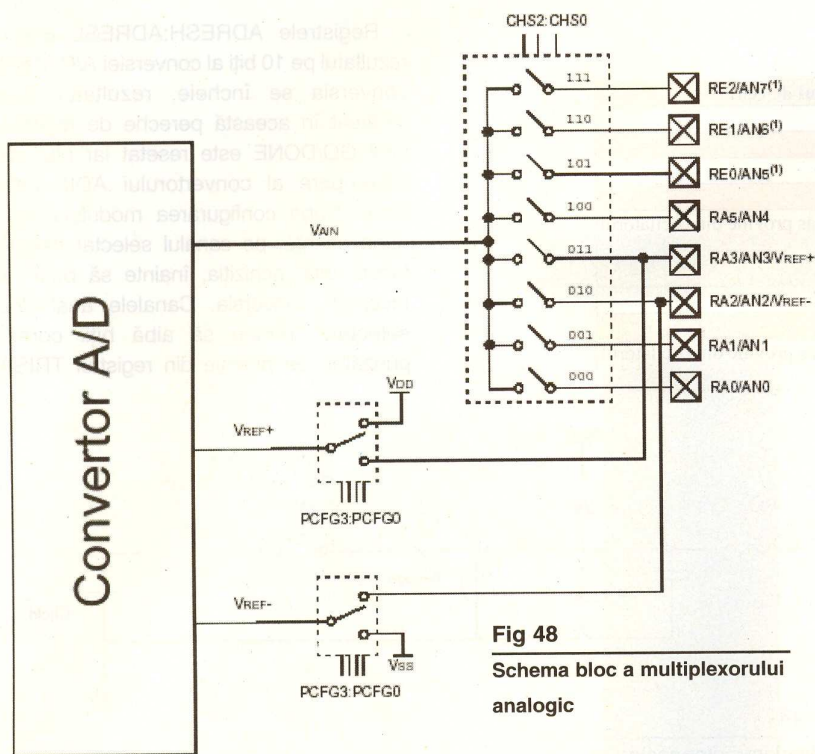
Registrele ADRESH:ADRESL
rezultatul pe 10 biți al conversiei A/D
conversia se încheie, rezultatul
stocat în această pereche de
GO/DONE este resetat iar
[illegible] al convertorului A/D
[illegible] configurarea modului
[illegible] canalului selectat
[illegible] achiziția înainte să
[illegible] Canalele
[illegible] să aibă biții
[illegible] din registrul TRIS

CHS2:CHS0

111
110
101
100
011
010
001
000

RE2/AN7$^{(1)}$
RE1/AN6$^{(1)}$
RE0/AN5$^{(1)}$
RA5/AN4
RA3/AN3/VREF+
RA2/AN2/VREF-
RA1/AN1
RA0/AN0

VAIN

Convertor A/D

VDD
VREF+
PCFG3:PCFG0

VREF-
VSS
PCFG3:PCFG0

Fig 48
Schema bloc a multiplexorului analogic